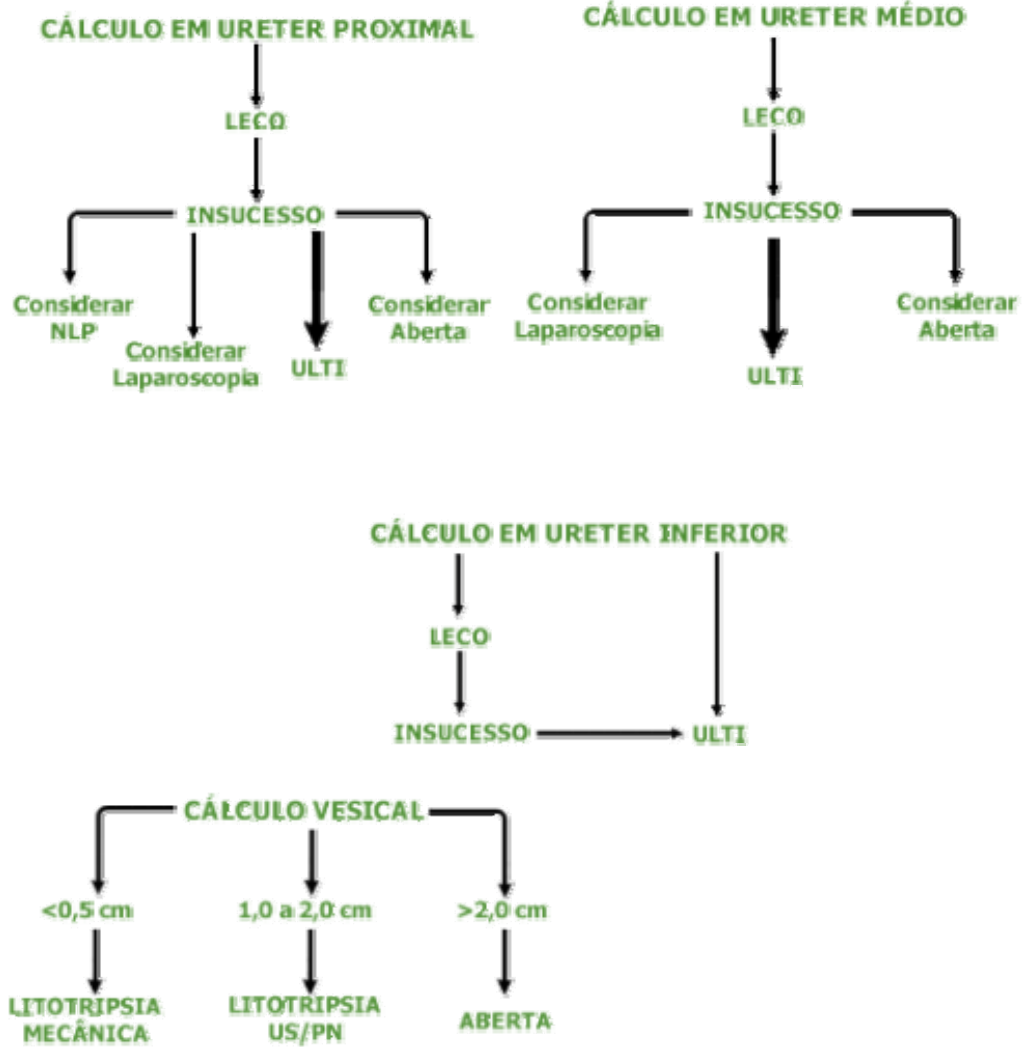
CÁLCULO EM URETER PROXIMAL

LECO

INSUCESSO

Considerar NLP

Considerar Laparoscopia

ULTI

Considerar Aberta

CÁLCULO EM URETER MÉDIO

LECO

INSUCESSO

Considerar Laparoscopia

ULTI

Considerar Aberta

CÁLCULO EM URETER INFERIOR

LECO

INSUCESSO

ULTI

CÁLCULO VESICAL

<0,5 cm

1,0 a 2,0 cm

>2,0 cm

LITOTRIPSIA MECÂNICA

LITOTRIPSIA US/PN

ABERTA